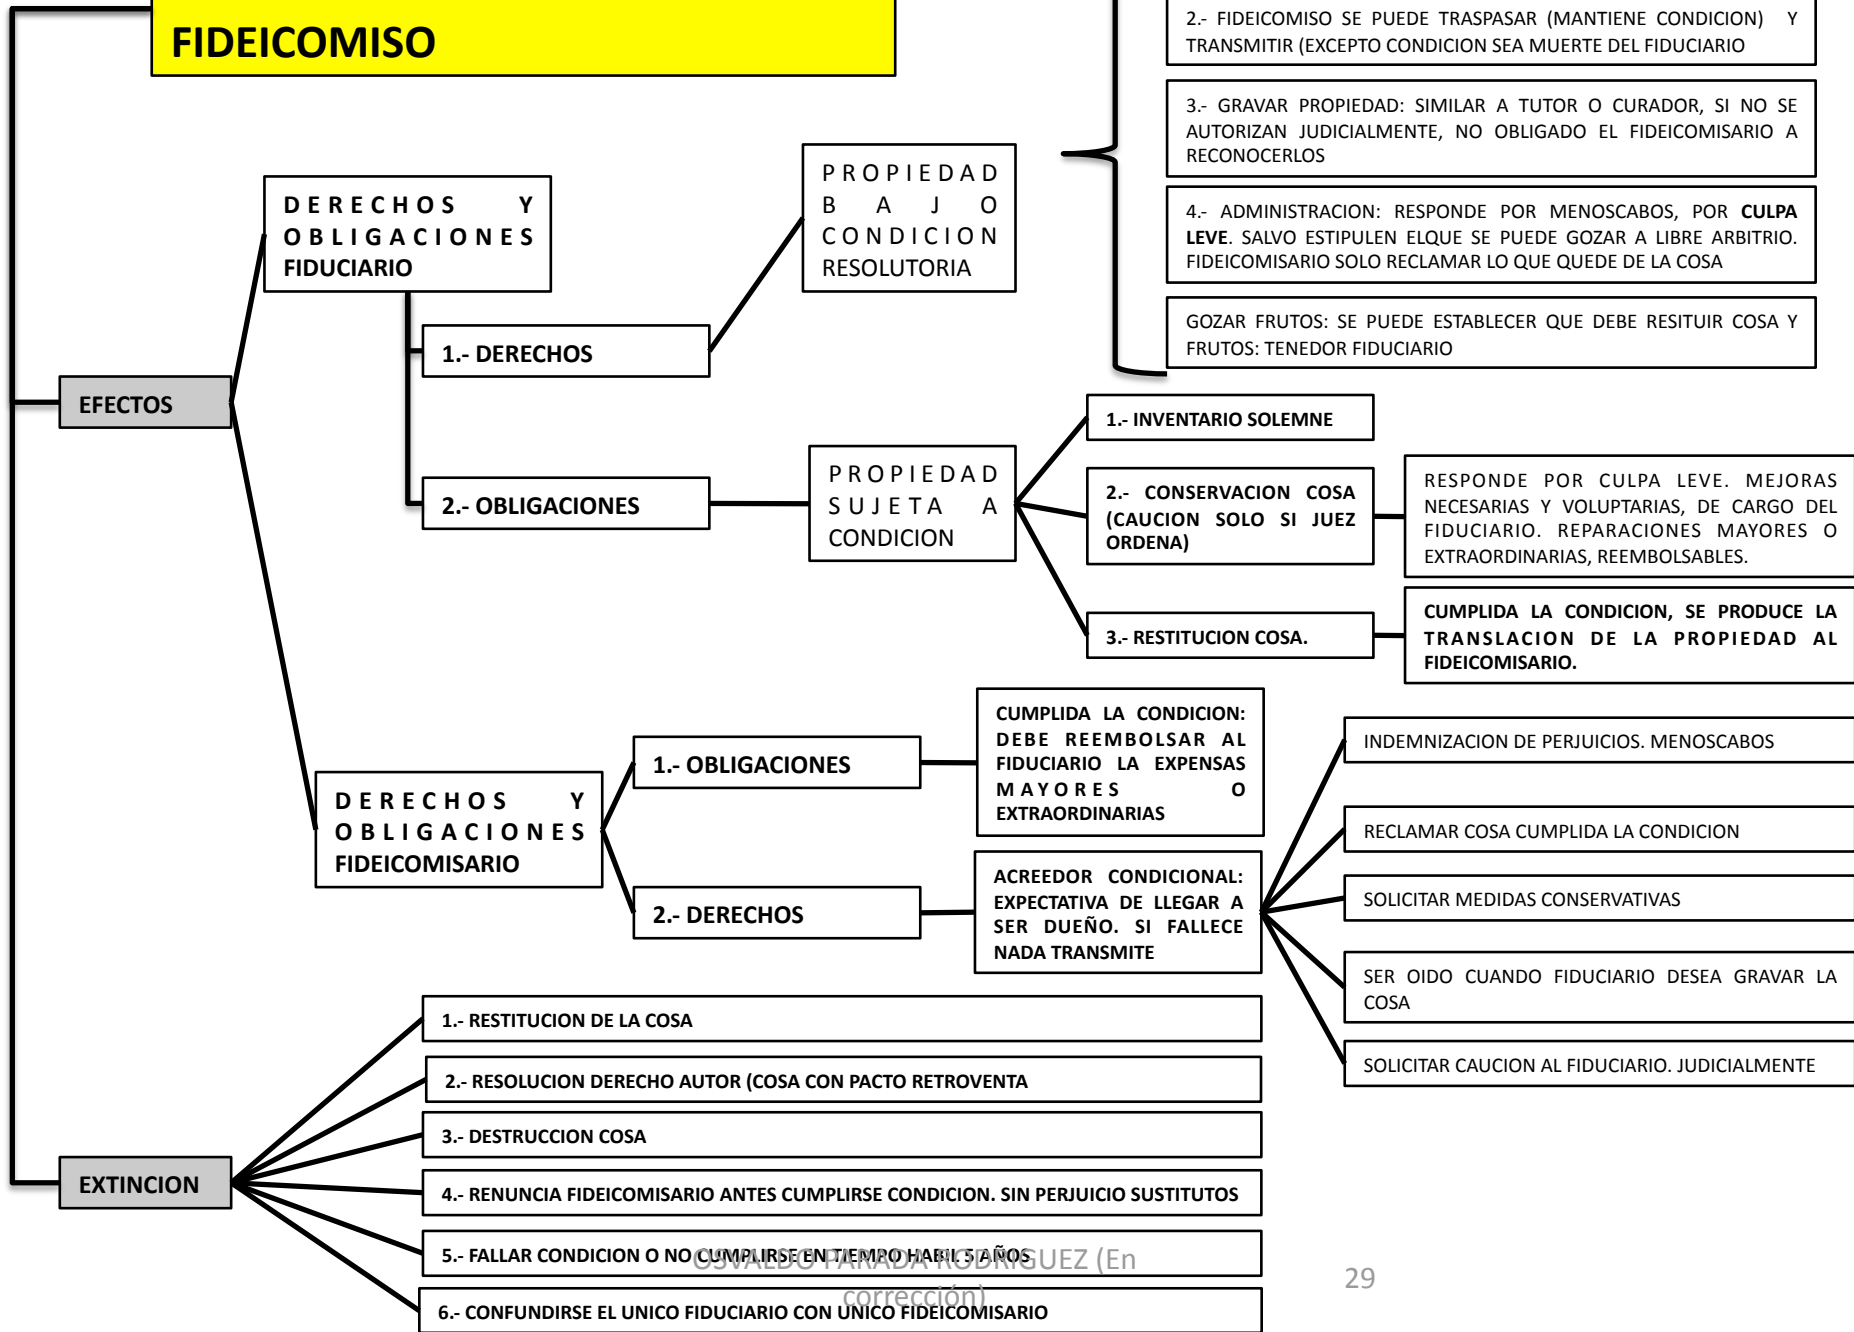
FIDEICOMISO

2.- FIDEICOMISO SE PUEDE TRASPASAR (MANTIENE CONDICION) Y TRANSMITIR (EXCEPTO CONDICION SEA MUERTE DEL FIDUCIARIO

3.- GRAVAR PROPIEDAD: SIMILAR A TUTOR O CURADOR, SI NO SE AUTORIZAN JUDICIALMENTE, NO OBLIGADO EL FIDEICOMISARIO A RECONOCERLOS

4.- ADMINISTRACION: RESPONDE POR MENOSCABOS, POR CULPA LEVE. SALVO ESTIPULEN ELQUE SE PUEDE GOZAR A LIBRE ARBITRIO. FIDEICOMISARIO SOLO RECLAMAR LO QUE QUEDE DE LA COSA

GOZAR FRUTOS: SE PUEDE ESTABLECER QUE DEBE RESITUIR COSA Y FRUTOS: TENEDOR FIDUCIARIO

DERECHOS Y OBLIGACIONES FIDUCIARIO

PROPIEDAD BAJO CONDICION RESOLUTORIA

1.- DERECHOS

EFECTOS

2.- OBLIGACIONES

PROPIEDAD SUJETA A CONDICION

1.- INVENTARIO SOLEMNE

2.- CONSERVACION COSA (CAUCION SOLO SI JUEZ ORDENA)

RESPONDE POR CULPA LEVE. MEJORAS NECESARIAS Y VOLUPTARIAS, DE CARGO DEL FIDUCIARIO. REPARACIONES MAYORES O EXTRAORDINARIAS, REEMBOLSABLES.

3.- RESTITUCION COSA.

CUMPLIDA LA CONDICION, SE PRODUCE LA TRANSLACION DE LA PROPIEDAD AL FIDEICOMISARIO.

1.- OBLIGACIONES

CUMPLIDA LA CONDICION: DEBE REEMBOLSAR AL FIDUCIARIO LA EXPENSAS MAYORES O EXTRAORDINARIAS

INDEMNIZACION DE PERJUICIOS. MENOSCABOS

DERECHOS Y OBLIGACIONES FIDEICOMISARIO

RECLAMAR COSA CUMPLIDA LA CONDICION

2.- DERECHOS

ACREEDOR CONDICIONAL: EXPECTATIVA DE LLEGAR A SER DUEÑO. SI FALLECE NADA TRANSMITE

SOLICITAR MEDIDAS CONSERVATIVAS

SER OIDO CUANDO FIDUCIARIO DESEA GRAVAR LA COSA

SOLICITAR CAUCION AL FIDUCIARIO. JUDICIALMENTE

1.- RESTITUCION DE LA COSA

2.- RESOLUCION DERECHO AUTOR (COSA CON PACTO RETROVENTA

3.- DESTRUCCION COSA

EXTINCION

4.- RENUNCIA FIDEICOMISARIO ANTES CUMPLIRSE CONDICION. SIN PERJUICIO SUSTITUTOS

5.- FALLAR CONDICION O NO CUMPLIRSE EN TIEMPO HABIL 5 AÑOS

OSVALDO PARADA RODRIGUEZ (En corrección)

29

6.- CONFUNDIRSE EL UNICO FIDUCIARIO CON UNICO FIDEICOMISARIO